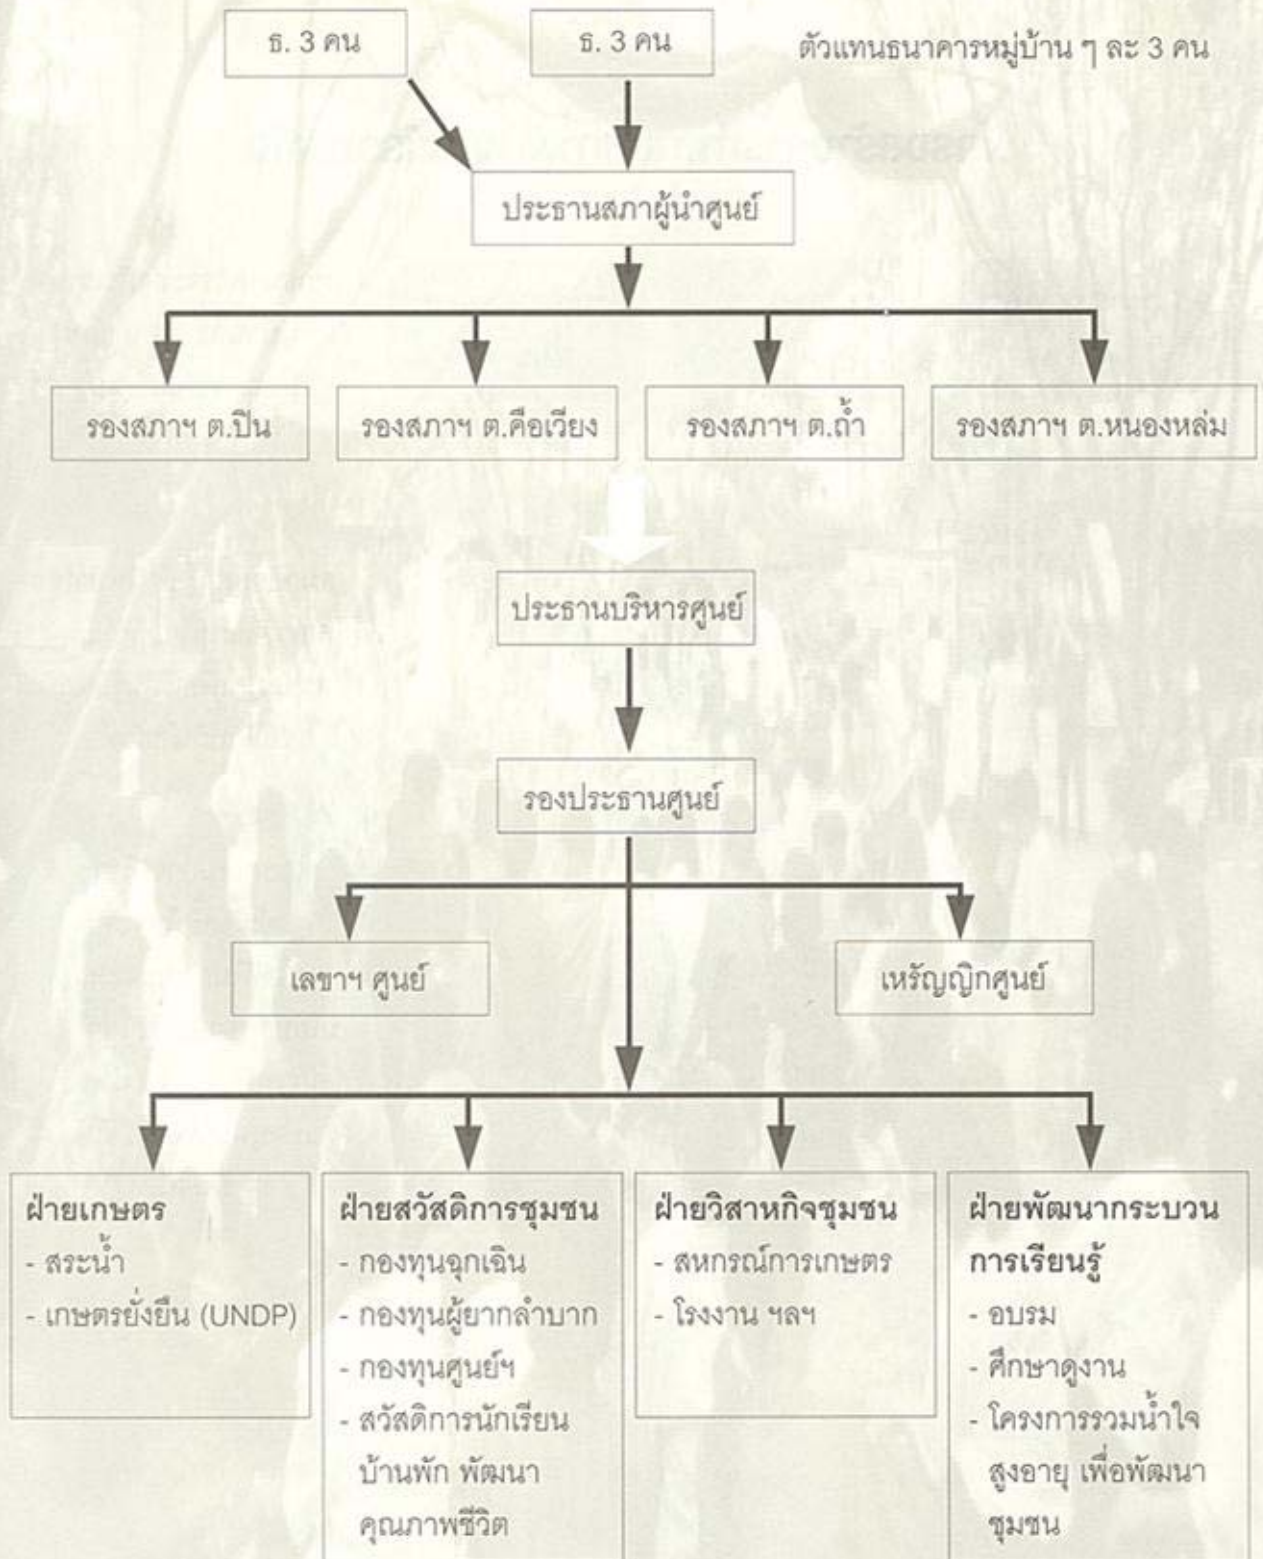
ธ. 3 คน

ธ. 3 คน

ตัวแทนธนาคารหมู่บ้าน ๆ ละ 3 คน

ประธานสภาผู้นำศูนย์

รองสภาฯ ต.ปิน

รองสภาฯ ต.คือเวียง

รองสภาฯ ต.ถ้ำ

รองสภาฯ ต.หนองหล่ม

ประธานบริหารศูนย์

รองประธานศูนย์

เลขาฯ ศูนย์

เหรัญญิกศูนย์

ฝ่ายเกษตร
- สระน้ำ
- เกษตรยั่งยืน (UNDP)

ฝ่ายสวัสดิการชุมชน
- กองทุนฉุกเฉิน
- กองทุนผู้ยากลำบาก
- กองทุนศูนย์ฯ
- สวัสดิการนักเรียน บ้านพัก พัฒนาคุณภาพชีวิต

ฝ่ายวิสาหกิจชุมชน
- สหกรณ์การเกษตร
- โรงงาน ฯลฯ

ฝ่ายพัฒนากระบวนการเรียนรู้
- อบรม
- ศึกษาดูงาน
- โครงการรวมน้ำใจสูงอายุ เพื่อพัฒนาชุมชน